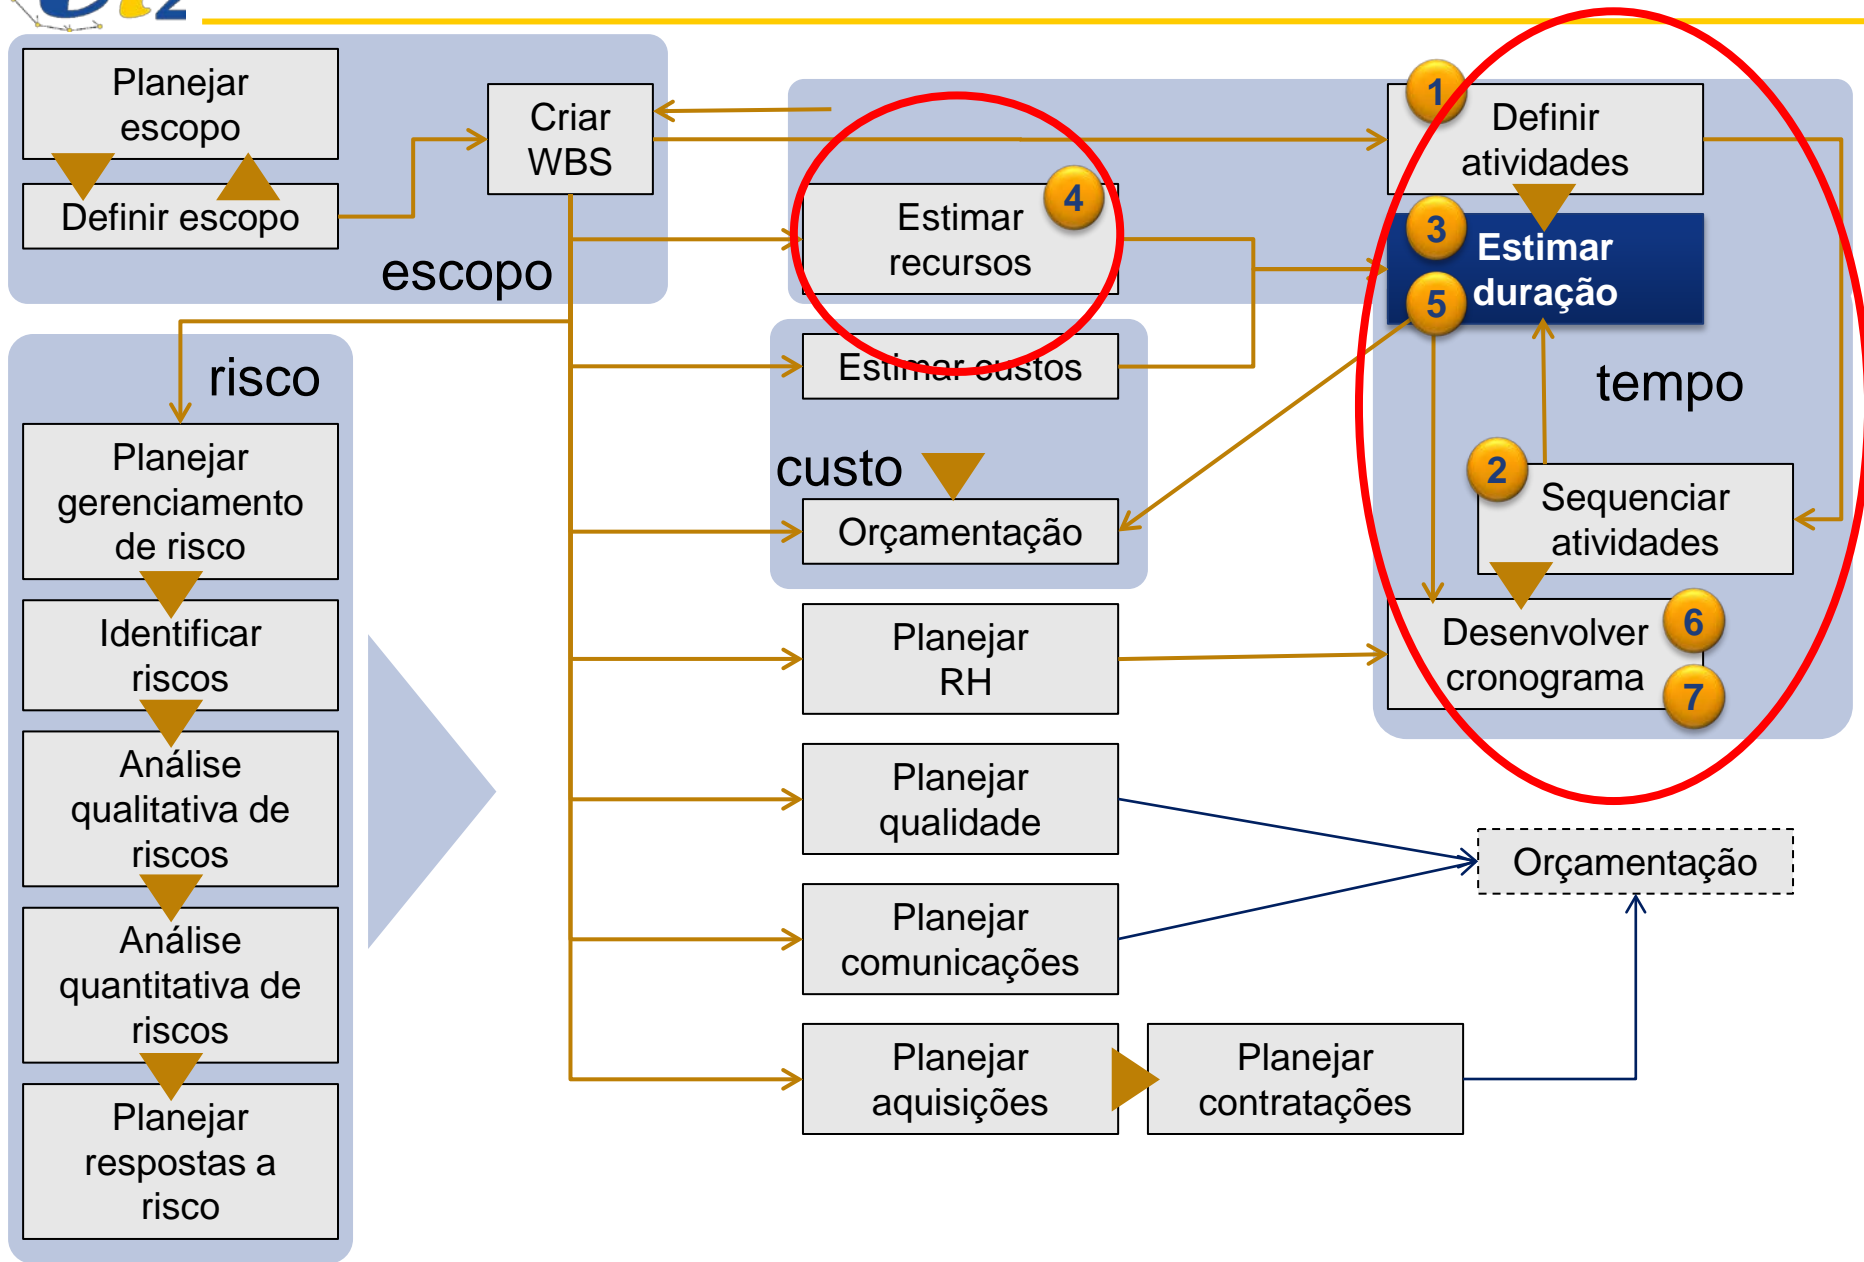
Planejar escopo

Definir escopo

escopo

Criar WBS

Estimar recursos

4

1

Definir atividades

3

Estimar duração

5

tempo

Estimar custos

custo

Orçamentação

2

Sequenciar atividades

Desenvolver cronograma

6

7

risco

Planejar gerenciamento de risco

Identificar riscos

Análise qualitativa de riscos

Análise quantitativa de riscos

Planejar respostas a risco

Planejar RH

Planejar qualidade

Orçamentação

Planejar comunicações

Planejar aquisições

Planejar contratações